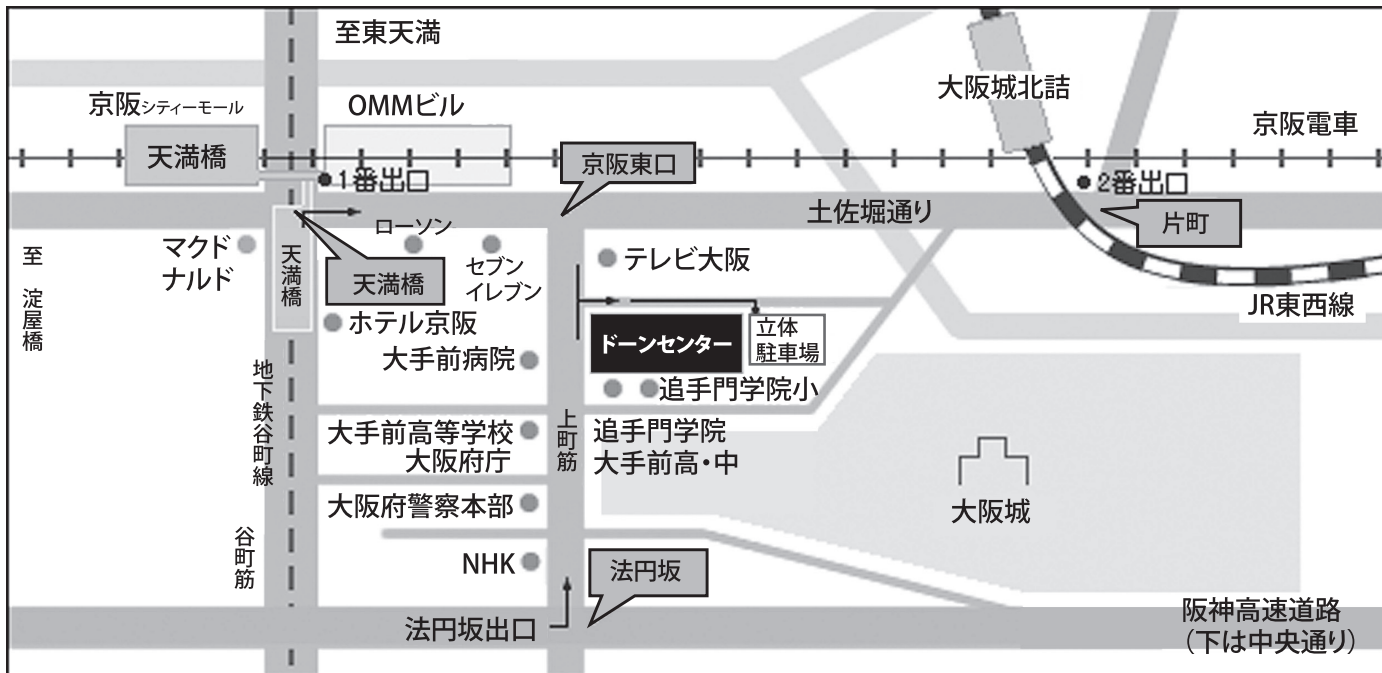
至東天満

京阪シティーモール

OMMビル

大阪城北詰

京阪電車

天満橋

1番出口

京阪東口

2番出口

土佐堀通り

片町

ローソン

至淀屋橋

マクドナルド

天満橋

天満橋

セブンイレブン

テレビ大阪

JR東西線

ホテル京阪

ドーンセンター

立体駐車場

大手前病院

地下鉄谷町線

追手門学院小

大手前高等学校

大阪府庁

上町筋

追手門学院
大手前高・中

大阪城

大阪府警察本部

谷町筋

NHK

法円坂

法円坂出口

阪神高速道路
(下は中央通り)